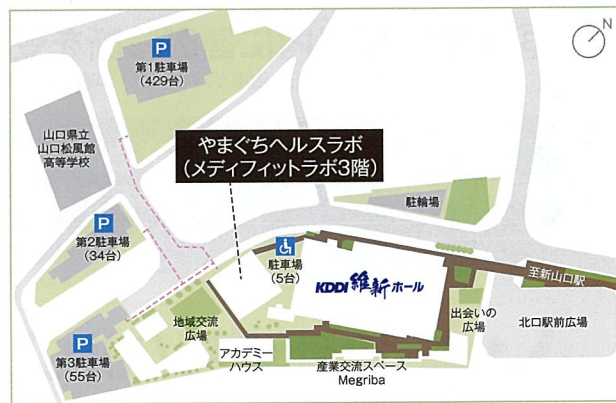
N

P
第1駐車場
(429台)

山口県立
山口松風館
高等学校

やまぐちヘルスラボ
(メディフィットラボ3階)

駐輪場

P
第2駐車場
(34台)

駐車場
(5台)

KDDI 維新ホール

至新山口駅

出会いの
広場

北口駅前広場

P
第3駐車場
(55台)

地域交流
広場

アカデミー
ハウス

産業交流スペース
Megriba